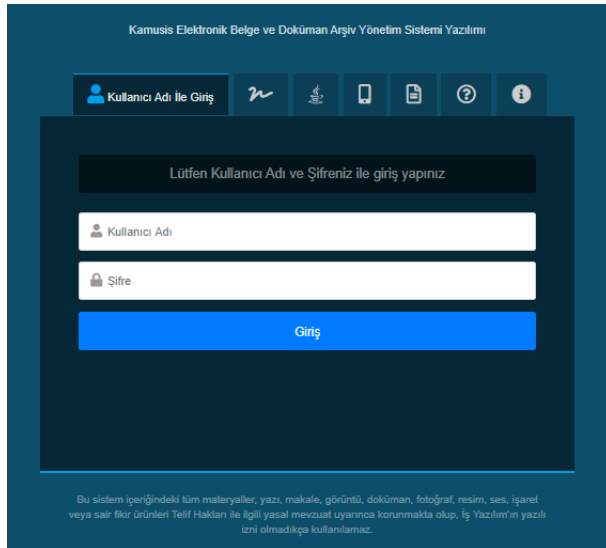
Kamusis Elektronik Belge ve Doküman Arşiv Yönetim Sistemi Yazılımı

Kullanıcı Adı İle Giriş

Lütfen Kullanıcı Adı ve Şifreniz ile giriş yapınız

Kullanıcı Adı

Şifre

Giriş

Bu sistem içeriğindeki tüm materyaller, yazı, makale, görüntü, doküman, fotoğraf, resim, ses, işaret veya sair fikir ürünleri Telif Hakları ile ilgili yasal mevzuat uyarınca korunmakta olup, İş Yazılım'ın yazılı izni olmadıkça kullanılamaz.